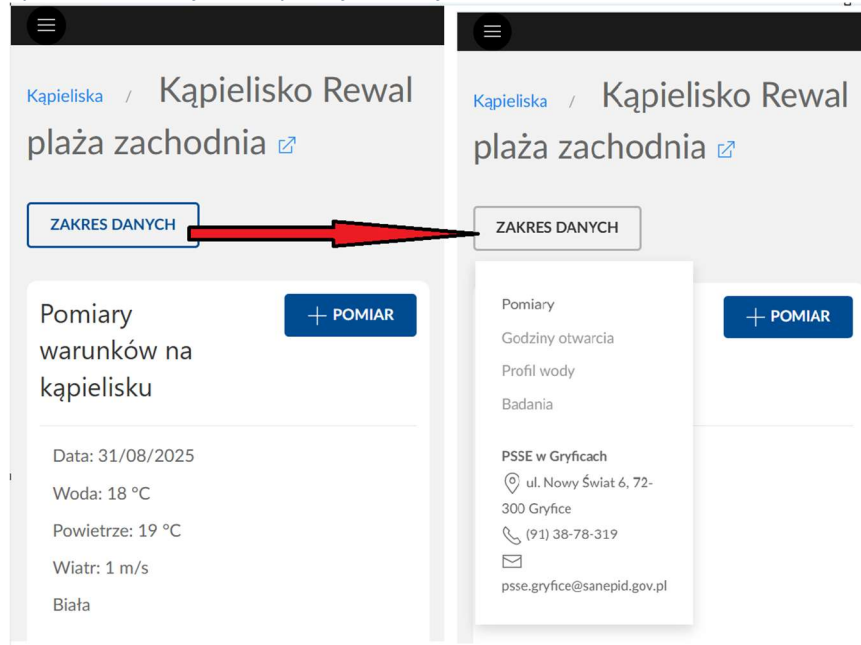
Kąpieliska / Kąpielisko Rewal plaża zachodnia

ZAKRES DANYCH

Pomiary warunków na kąpielisku

+ POMIAR

Data: 31/08/2025

Woda: 18 °C

Powietrze: 19 °C

Wiatr: 1 m/s

Biała

Kąpieliska / Kąpielisko Rewal plaża zachodnia

ZAKRES DANYCH

Pomiary

Godziny otwarcia

Profil wody

Badania

PSSE w Gryficach

ul. Nowy Świat 6, 72-300 Gryfice

(91) 38-78-319

psse.gryfice@sanepid.gov.pl

+ POMIAR